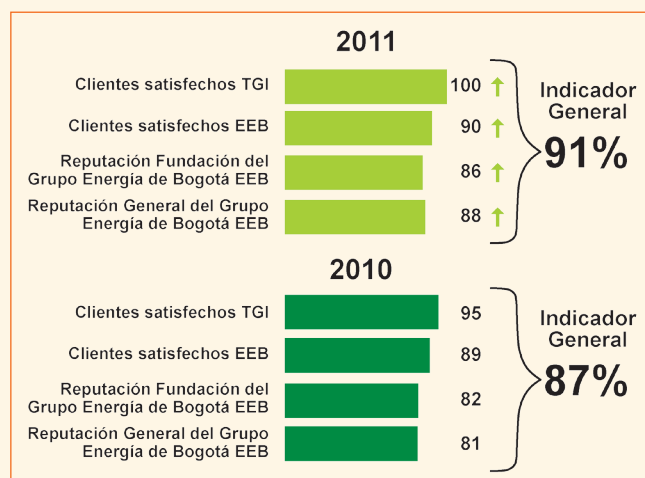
2011

Clientes satisfechos TGI 100 ↑

Clientes satisfechos EEB 90 ↑

Reputación Fundación del Grupo Energía de Bogotá EEB 86 ↑

Reputación General del Grupo Energía de Bogotá EEB 88 ↑

Indicador General 91%

2010

Clientes satisfechos TGI 95

Clientes satisfechos EEB 89

Reputación Fundación del Grupo Energía de Bogotá EEB 82

Reputación General del Grupo Energía de Bogotá EEB 81

Indicador General 87%